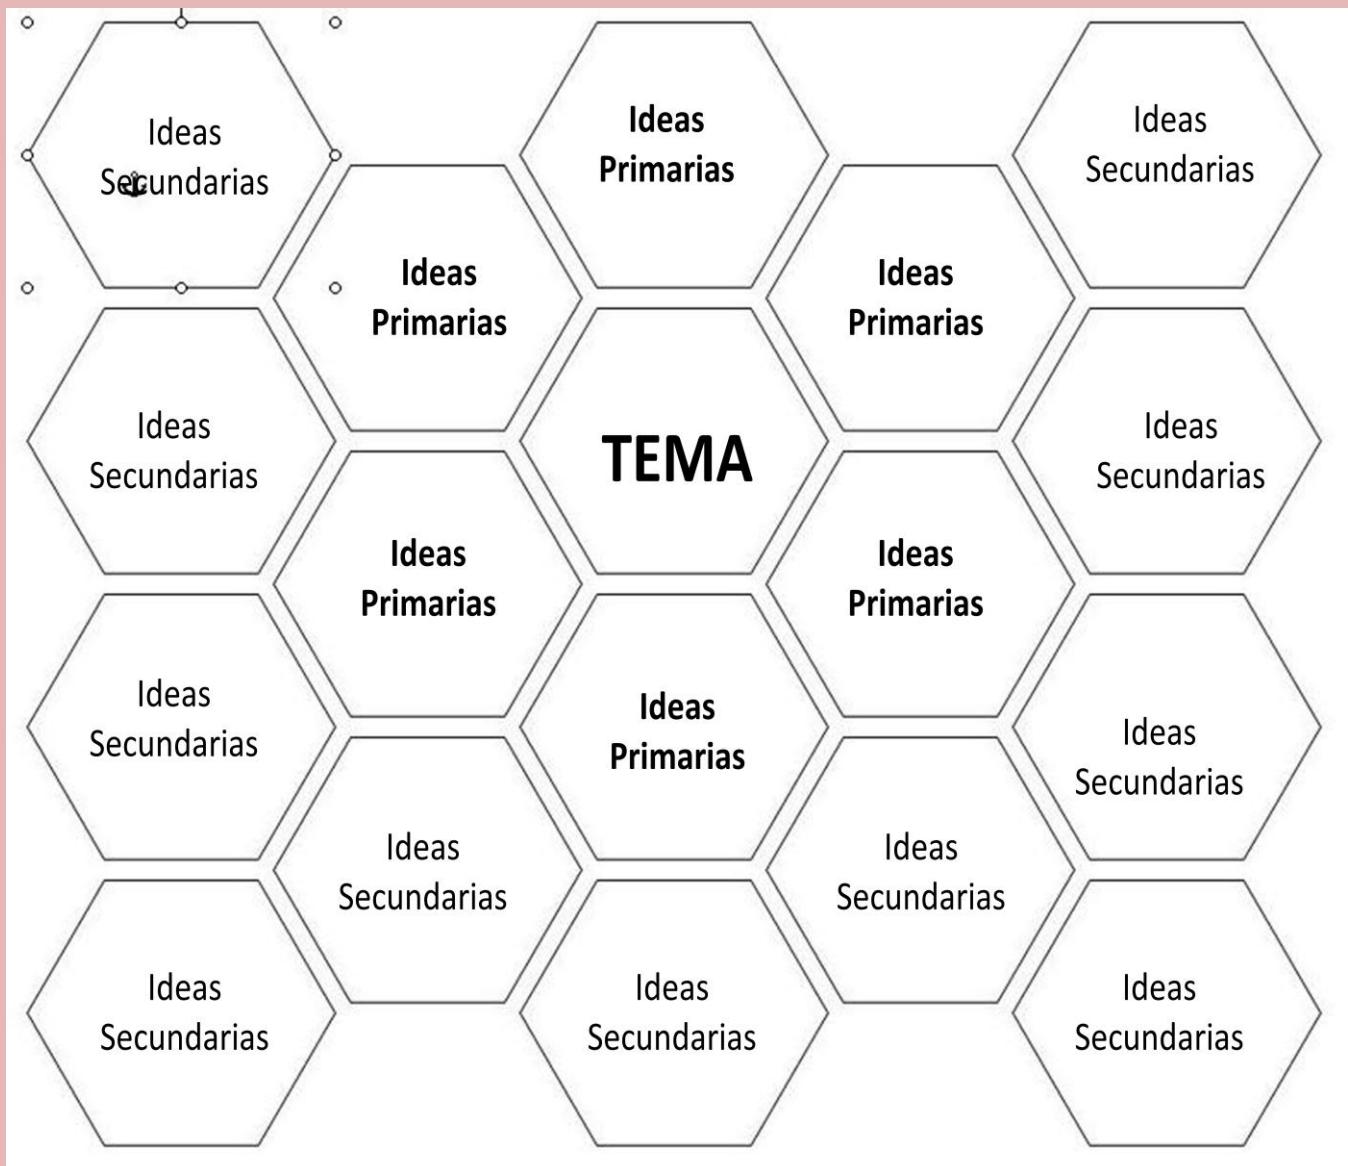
Ideas Secundarias

Ideas Primarias

Ideas Secundarias

Ideas Primarias

Ideas Primarias

Ideas Secundarias

TEMA

Ideas Secundarias

Ideas Primarias

Ideas Primarias

Ideas Secundarias

Ideas Primarias

Ideas Secundarias

Ideas Secundarias

Ideas Secundarias

Ideas Secundarias

Ideas Secundarias

Ideas Secundarias